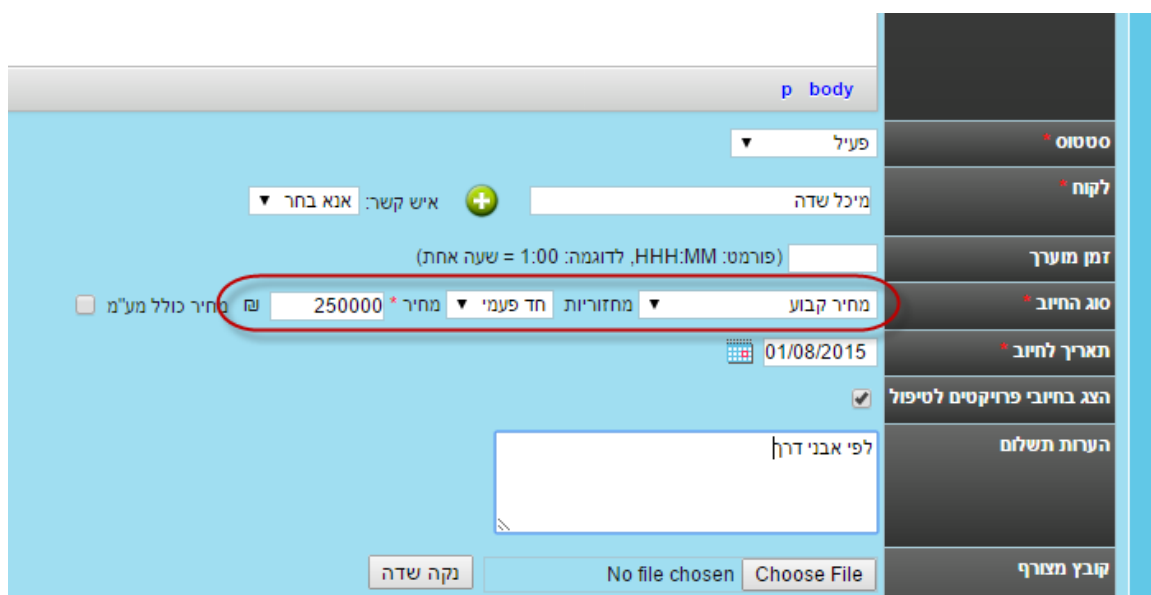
p body

סטטוס *
פעיל ▼

לקוח *
מיכל שדה
איש קשר: אנא בחר ▼

זמן מוערך
(פורמט: HHH:MM, לדוגמה: 1:00 = שעה אחת)

סוג החיוב *
מחיר קבוע ▼ מחזוריות חד פעמי ▼ מחיר * 250000 ₪ מחיר כולל מע"מ

תאריך לחיוב *
01/08/2015

הצג בחיובי פרויקטים לטיפול

הערות תשלום
לפי אבני דרך

קובץ מצורף
Choose File No file chosen נקה שדה